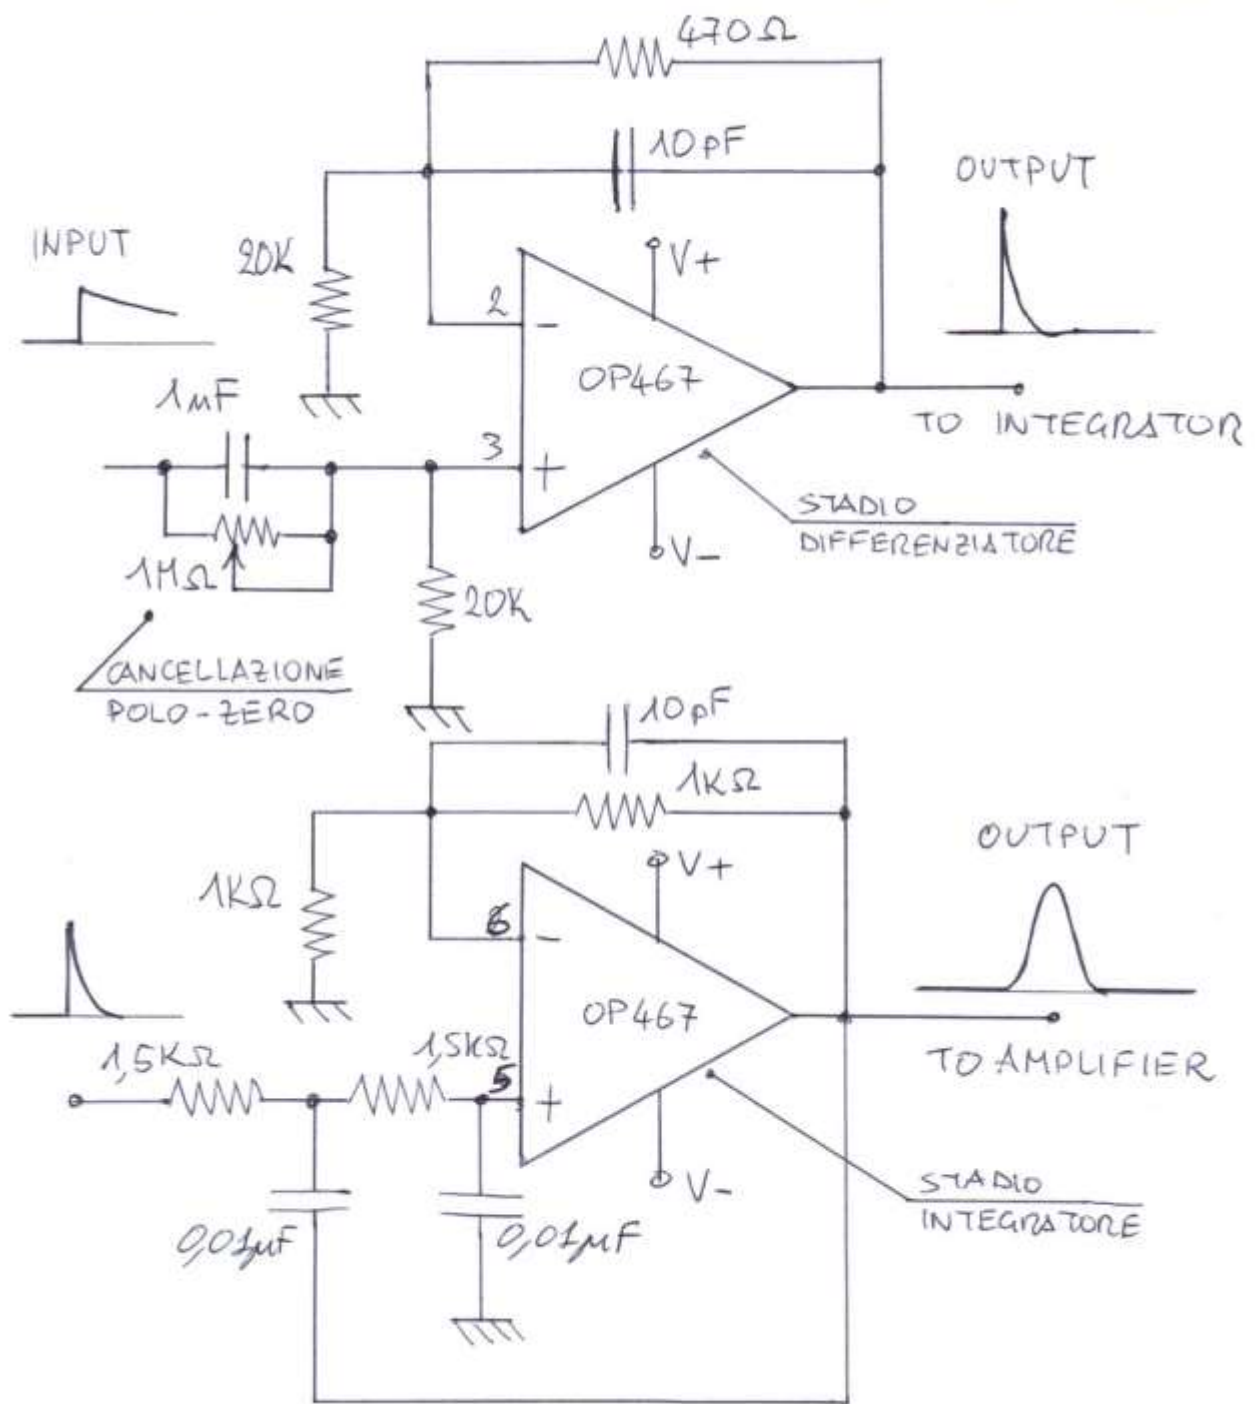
470Ω

10pF

OUTPUT

INPUT

20K

V+

2

OP467

1mF

TO INTEGRATOR

3

STADIO DIFFERENZIATORE

V−

1MΩ

20K

CANCELLAZIONE POLO-ZERO

10pF

1KΩ

OUTPUT

V+

1KΩ

6

OP467

1,5KΩ

1,5KΩ

TO AMPLIFIER

5

V−

STADIO INTEGRATORE

0,01μF

0,01μF